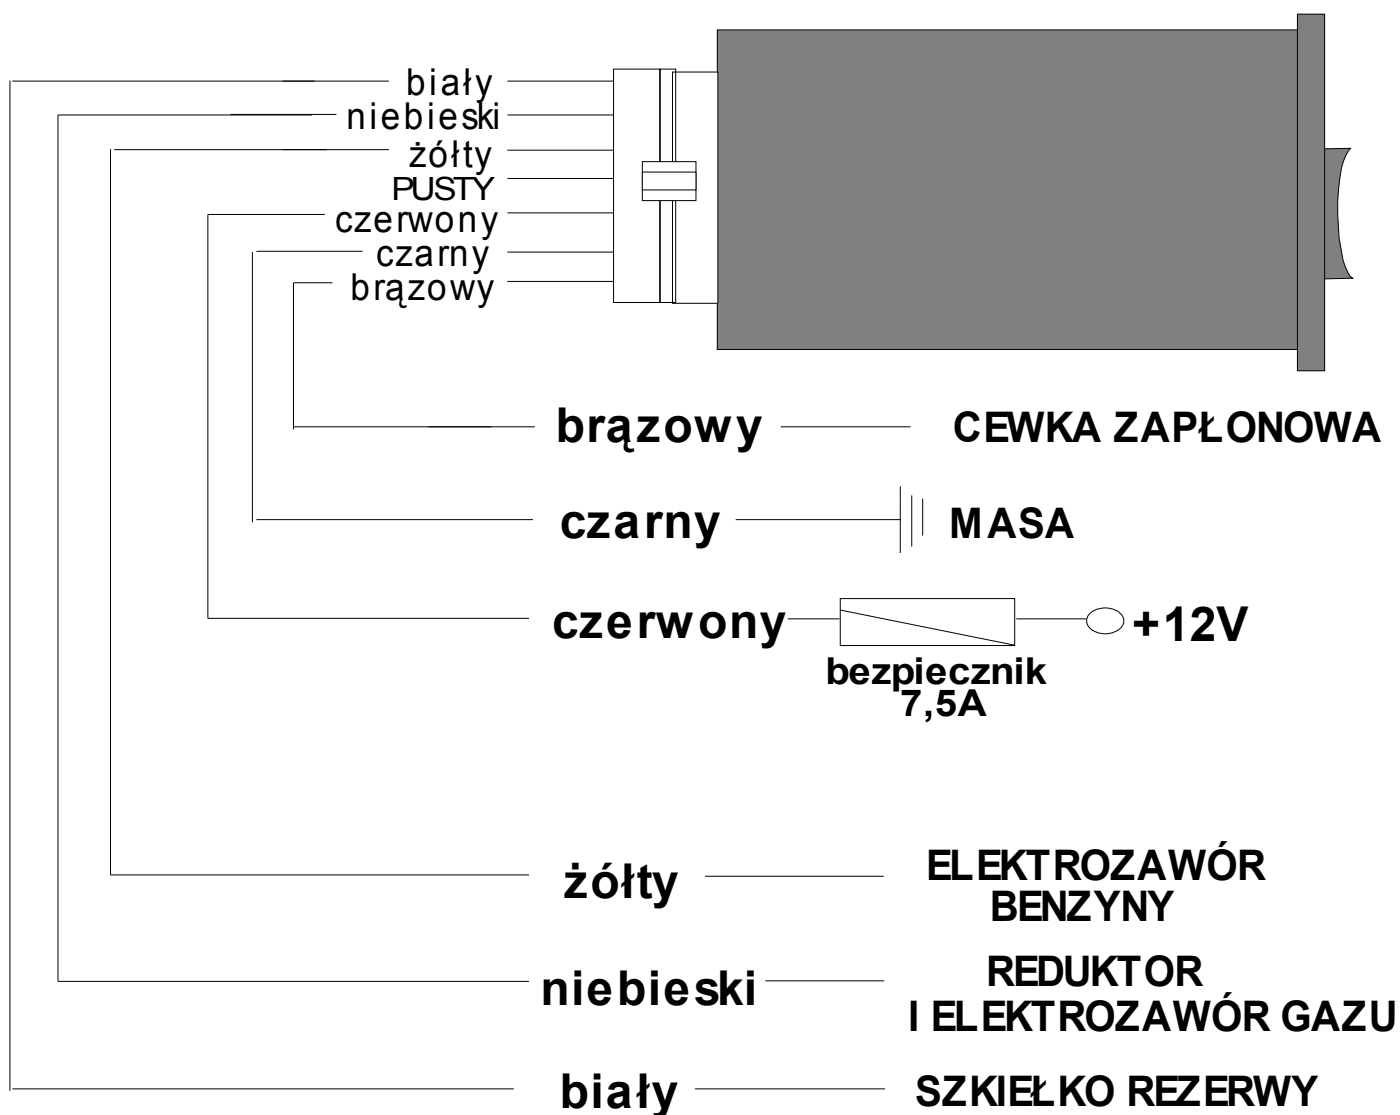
biały
niebieski
żółty
PUSTY
czerwony
czarny
brązowy

brązowy CEWKA ZAPŁONOWA

czarny MASA

czerwony +12V
bezpiecznik 7,5A

żółty ELEKTROZAWÓR BENZYNY

niebieski REDUKTOR I ELEKTROZAWÓR GAZU

biały SZKIEŁKO REZERWY